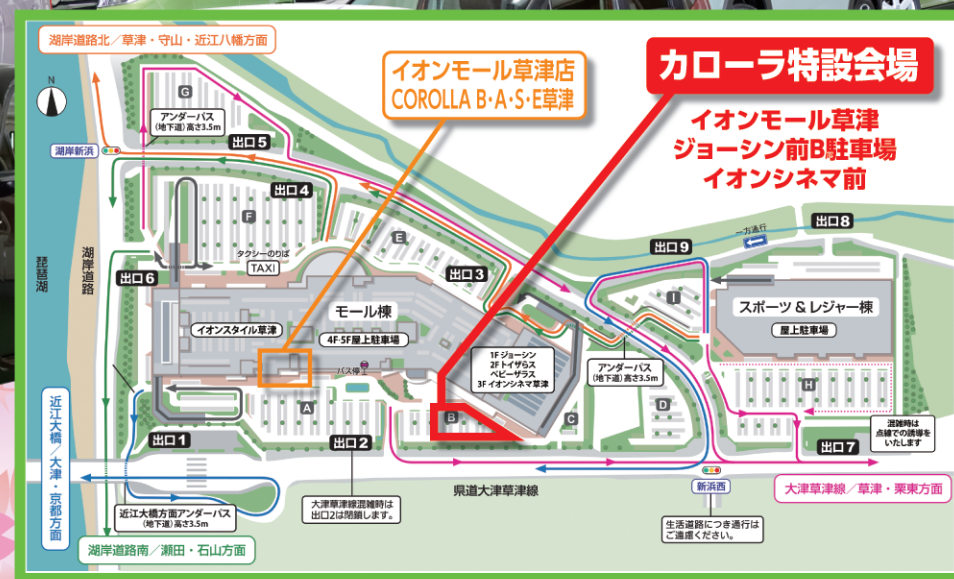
湖岸道路北／草津・守山・近江八幡方面

イオンモール草津店
COROLLA B･A･S･E草津

カローラ特設会場

イオンモール草津
ジョーシン前B駐車場
イオンシネマ前

N

アンダーパス
(地下道) 高さ3.5m

出口5

湖岸新浜

G

出口4

F

E

タクシーのりば
TAXI

出口3

出口8

一方通行

出口9

琵琶湖

湖岸道路

出口6

イオンスタイル草津

モール棟
4F·5F屋上駐車場

I

スポーツ＆レジャー棟
屋上駐車場

1F ジョーシン
2F トイザらス
ベビーザらス
3F イオンシネマ草津

アンダーパス
(地下道) 高さ3.5m

バス停

A

B

C

D

H

混雑時は
点線での誘導を
いたします

出口1

出口2

出口7

近江大橋／大津・京都方面

県道大津草津線

新浜西

大津草津線／草津・栗東方面

大津草津線混雑時は
出口2は閉鎖します。

近江大橋方面アンダーパス
(地下道) 高さ3.5m

生活道路につき通行は
ご遠慮ください。

湖岸道路南／瀬田・石山方面